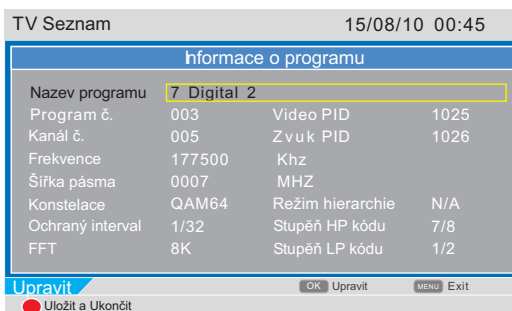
TV Seznam 15/08/10 00:45

Informace o programu

| | | | |
|---|---|---|---|
| Nazev programu | 7 Digital 2 | | |
| Program č. | 003 | Video PID | 1025 |
| Kanál č. | 005 | Zvuk PID | 1026 |
| Frekvence | 177500 | Khz | |
| Šířka pásma | 0007 | MHZ | |
| Konstelace | QAM64 | Režim hierarchie | N/A |
| Ochraný interval | 1/32 | Stupěň HP kódu | 7/8 |
| FFT | 8K | Stupěň LP kódu | 1/2 |

Upravit OK Upravit MENU Exit

Uložit a Ukončit